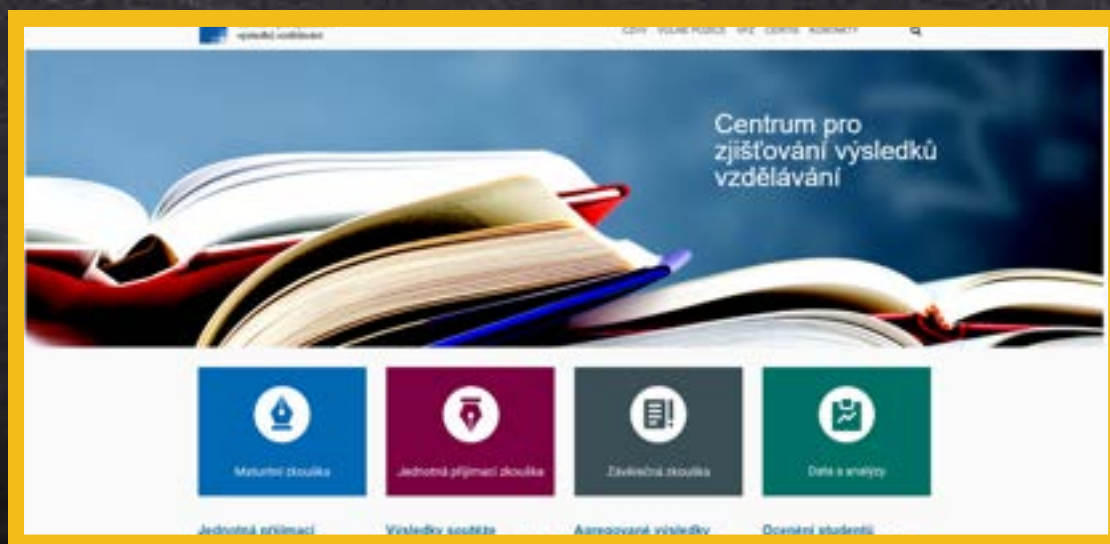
výsledků vzdělávání

CZVV VOLNÉ POZICE VPZ CERTIS KONTAKTY

Centrum pro zjišťování výsledků vzdělávání

Maturitní zkouška

Jednotná přijímací zkouška

Závěrečná zkouška

Data a analýzy

Jednotná přijímací

Výsledky soutěže

Agregované výsledky

Ocenění studentů